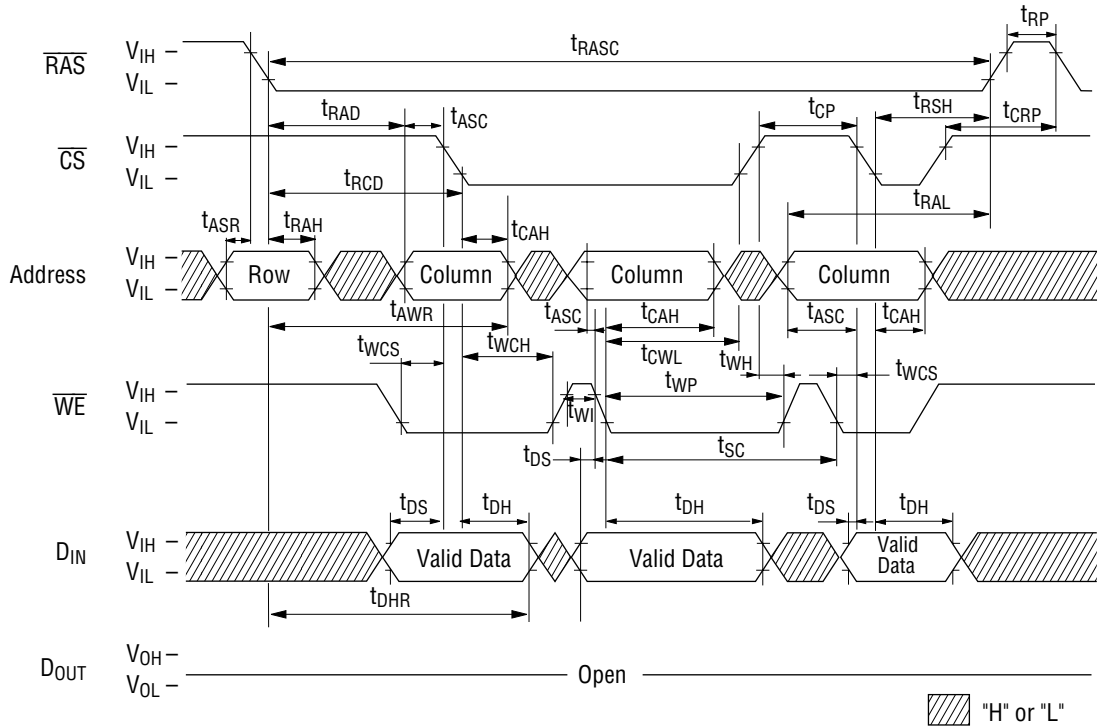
$t_{RP}$
$\overline{RAS}$ $V_{IH}$ – $V_{IL}$ –
$t_{RASC}$
$t_{RAD}$ $t_{ASC}$ $t_{CP}$ $t_{RSH}$ $t_{CRP}$
$\overline{CS}$ $V_{IH}$ – $V_{IL}$ –
$t_{RCD}$
$t_{RAL}$
$t_{ASR}$ $t_{RAH}$ $t_{CAH}$
Address $V_{IH}$ – $V_{IL}$ –
Row Column Column Column
$t_{AWR}$ $t_{ASC}$ $t_{CAH}$ $t_{ASC}$ $t_{CAH}$
$t_{WCS}$ $t_{WCH}$ $t_{CWL}$ $t_{WH}$
$t_{WP}$ $t_{WCS}$
$\overline{WE}$ $V_{IH}$ – $V_{IL}$ –
$t_{WI}$
$t_{DS}$ $t_{SC}$
$t_{DS}$ $t_{DH}$ $t_{DH}$ $t_{DS}$ $t_{DH}$
$D_{IN}$ $V_{IH}$ – $V_{IL}$ –
Valid Data Valid Data Valid Data
$t_{DHR}$
$D_{OUT}$ $V_{OH}$ – $V_{OL}$ –
Open
"H" or "L"